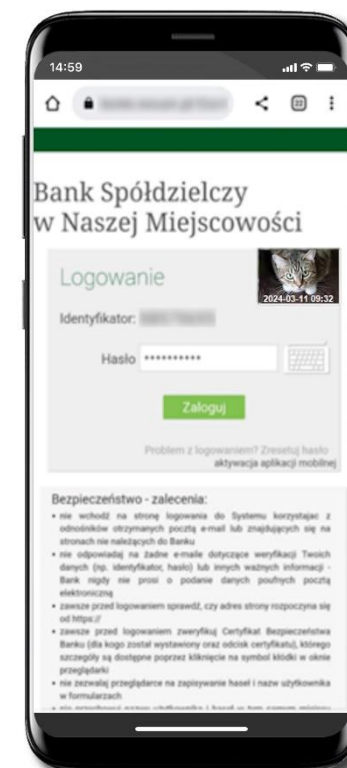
14:59

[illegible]

22

Bank Spółdzielczy
w Naszej Miejscowości

Logowanie

2024-03-11 09:32

Identyfikator: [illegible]

Hasło **********

Zaloguj

Problem z logowaniem? Zresetuj hasło
aktywacja aplikacji mobilnej

Bezpieczeństwo - zalecenia:
• nie wchodź na stronę logowania do Systemu korzystając z odnośników otrzymanych pocztą e-mail lub znajdujących się na stronach nie należących do Banku
• nie odpowiadaj na żadne e-maile dotyczące weryfikacji Twoich danych (np. identyfikator, hasło) lub innych ważnych informacji - Bank nigdy nie prosi o podanie danych poufnych pocztą elektroniczną
• zawsze przed logowaniem sprawdź, czy adres strony rozpoczyna się od https://
• zawsze przed logowaniem zweryfikuj Certyfikat Bezpieczeństwa Banku (dla kogo został wystawiony oraz odcisk certyfikatu), którego szczegóły są dostępne poprzez kliknięcie na symbol kłódki w oknie przeglądarki
• nie zezwalaj przeglądarce na zapisywanie haseł i nazw użytkownika w formularzach
• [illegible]